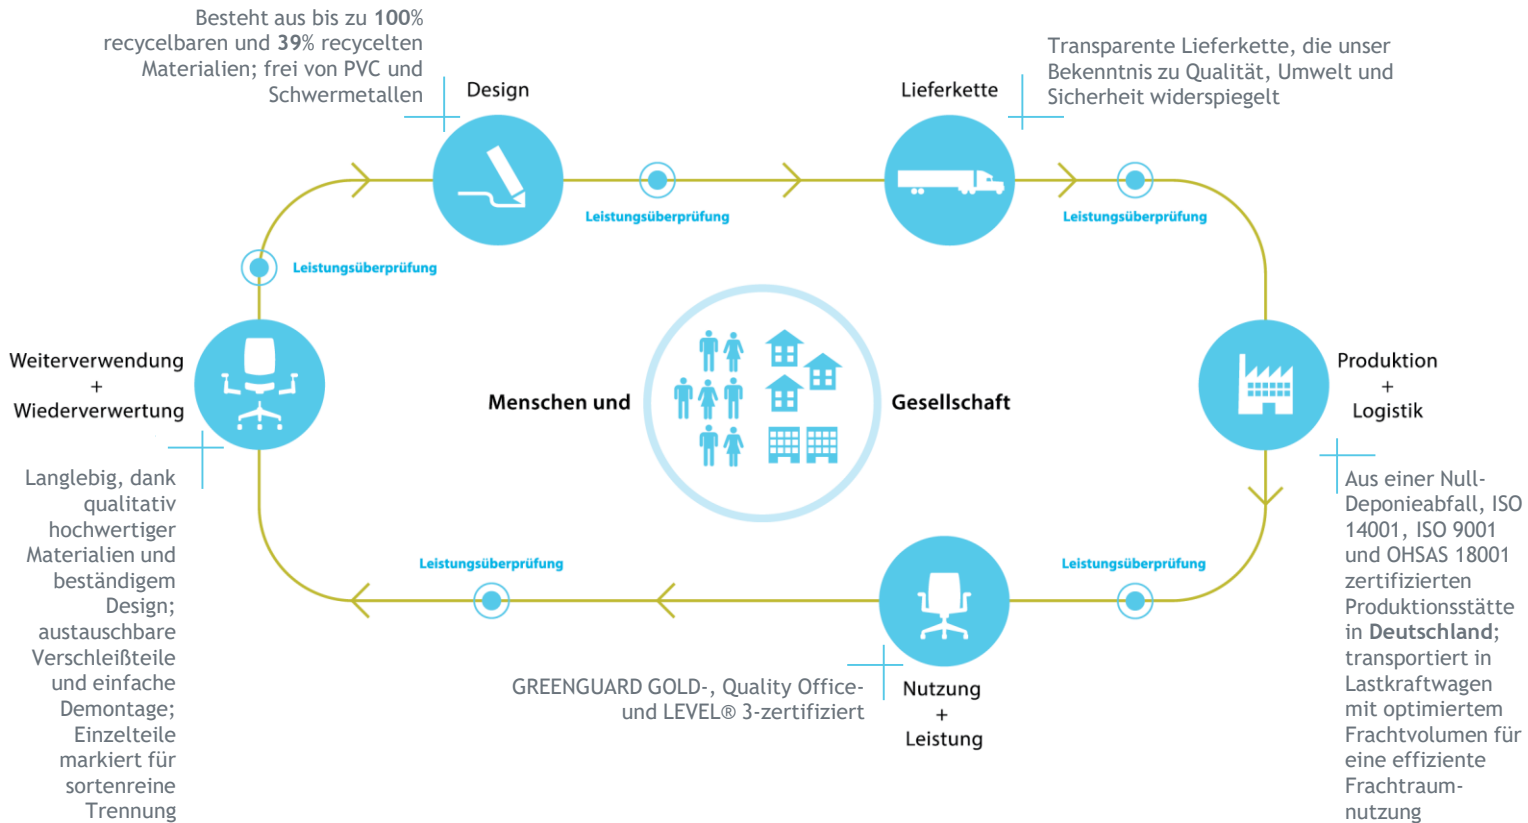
Besteht aus bis zu **100**% recycelbaren und **39**% recycelten Materialien; frei von PVC und Schwermetallen

Design

Lieferkette

Transparente Lieferkette, die unser Bekenntnis zu Qualität, Umwelt und Sicherheit widerspiegelt

Leistungsüberprüfung

Leistungsüberprüfung

Leistungsüberprüfung

Weiterverwendung
+
Wiederverwertung

Menschen und

Gesellschaft

Produktion
+
Logistik

Langlebig, dank qualitativ hochwertiger Materialien und beständigem Design; austauschbare Verschleißteile und einfache Demontage; Einzelteile markiert für sortenreine Trennung

Leistungsüberprüfung

Leistungsüberprüfung

Aus einer Null-Deponieabfall, ISO 14001, ISO 9001 und OHSAS 18001 zertifizierten Produktionsstätte in **Deutschland**; transportiert in Lastkraftwagen mit optimiertem Frachtvolumen für eine effiziente Frachtraumnutzung

GREENGUARD GOLD-, Quality Office- und LEVEL® 3-zertifiziert

Nutzung
+
Leistung